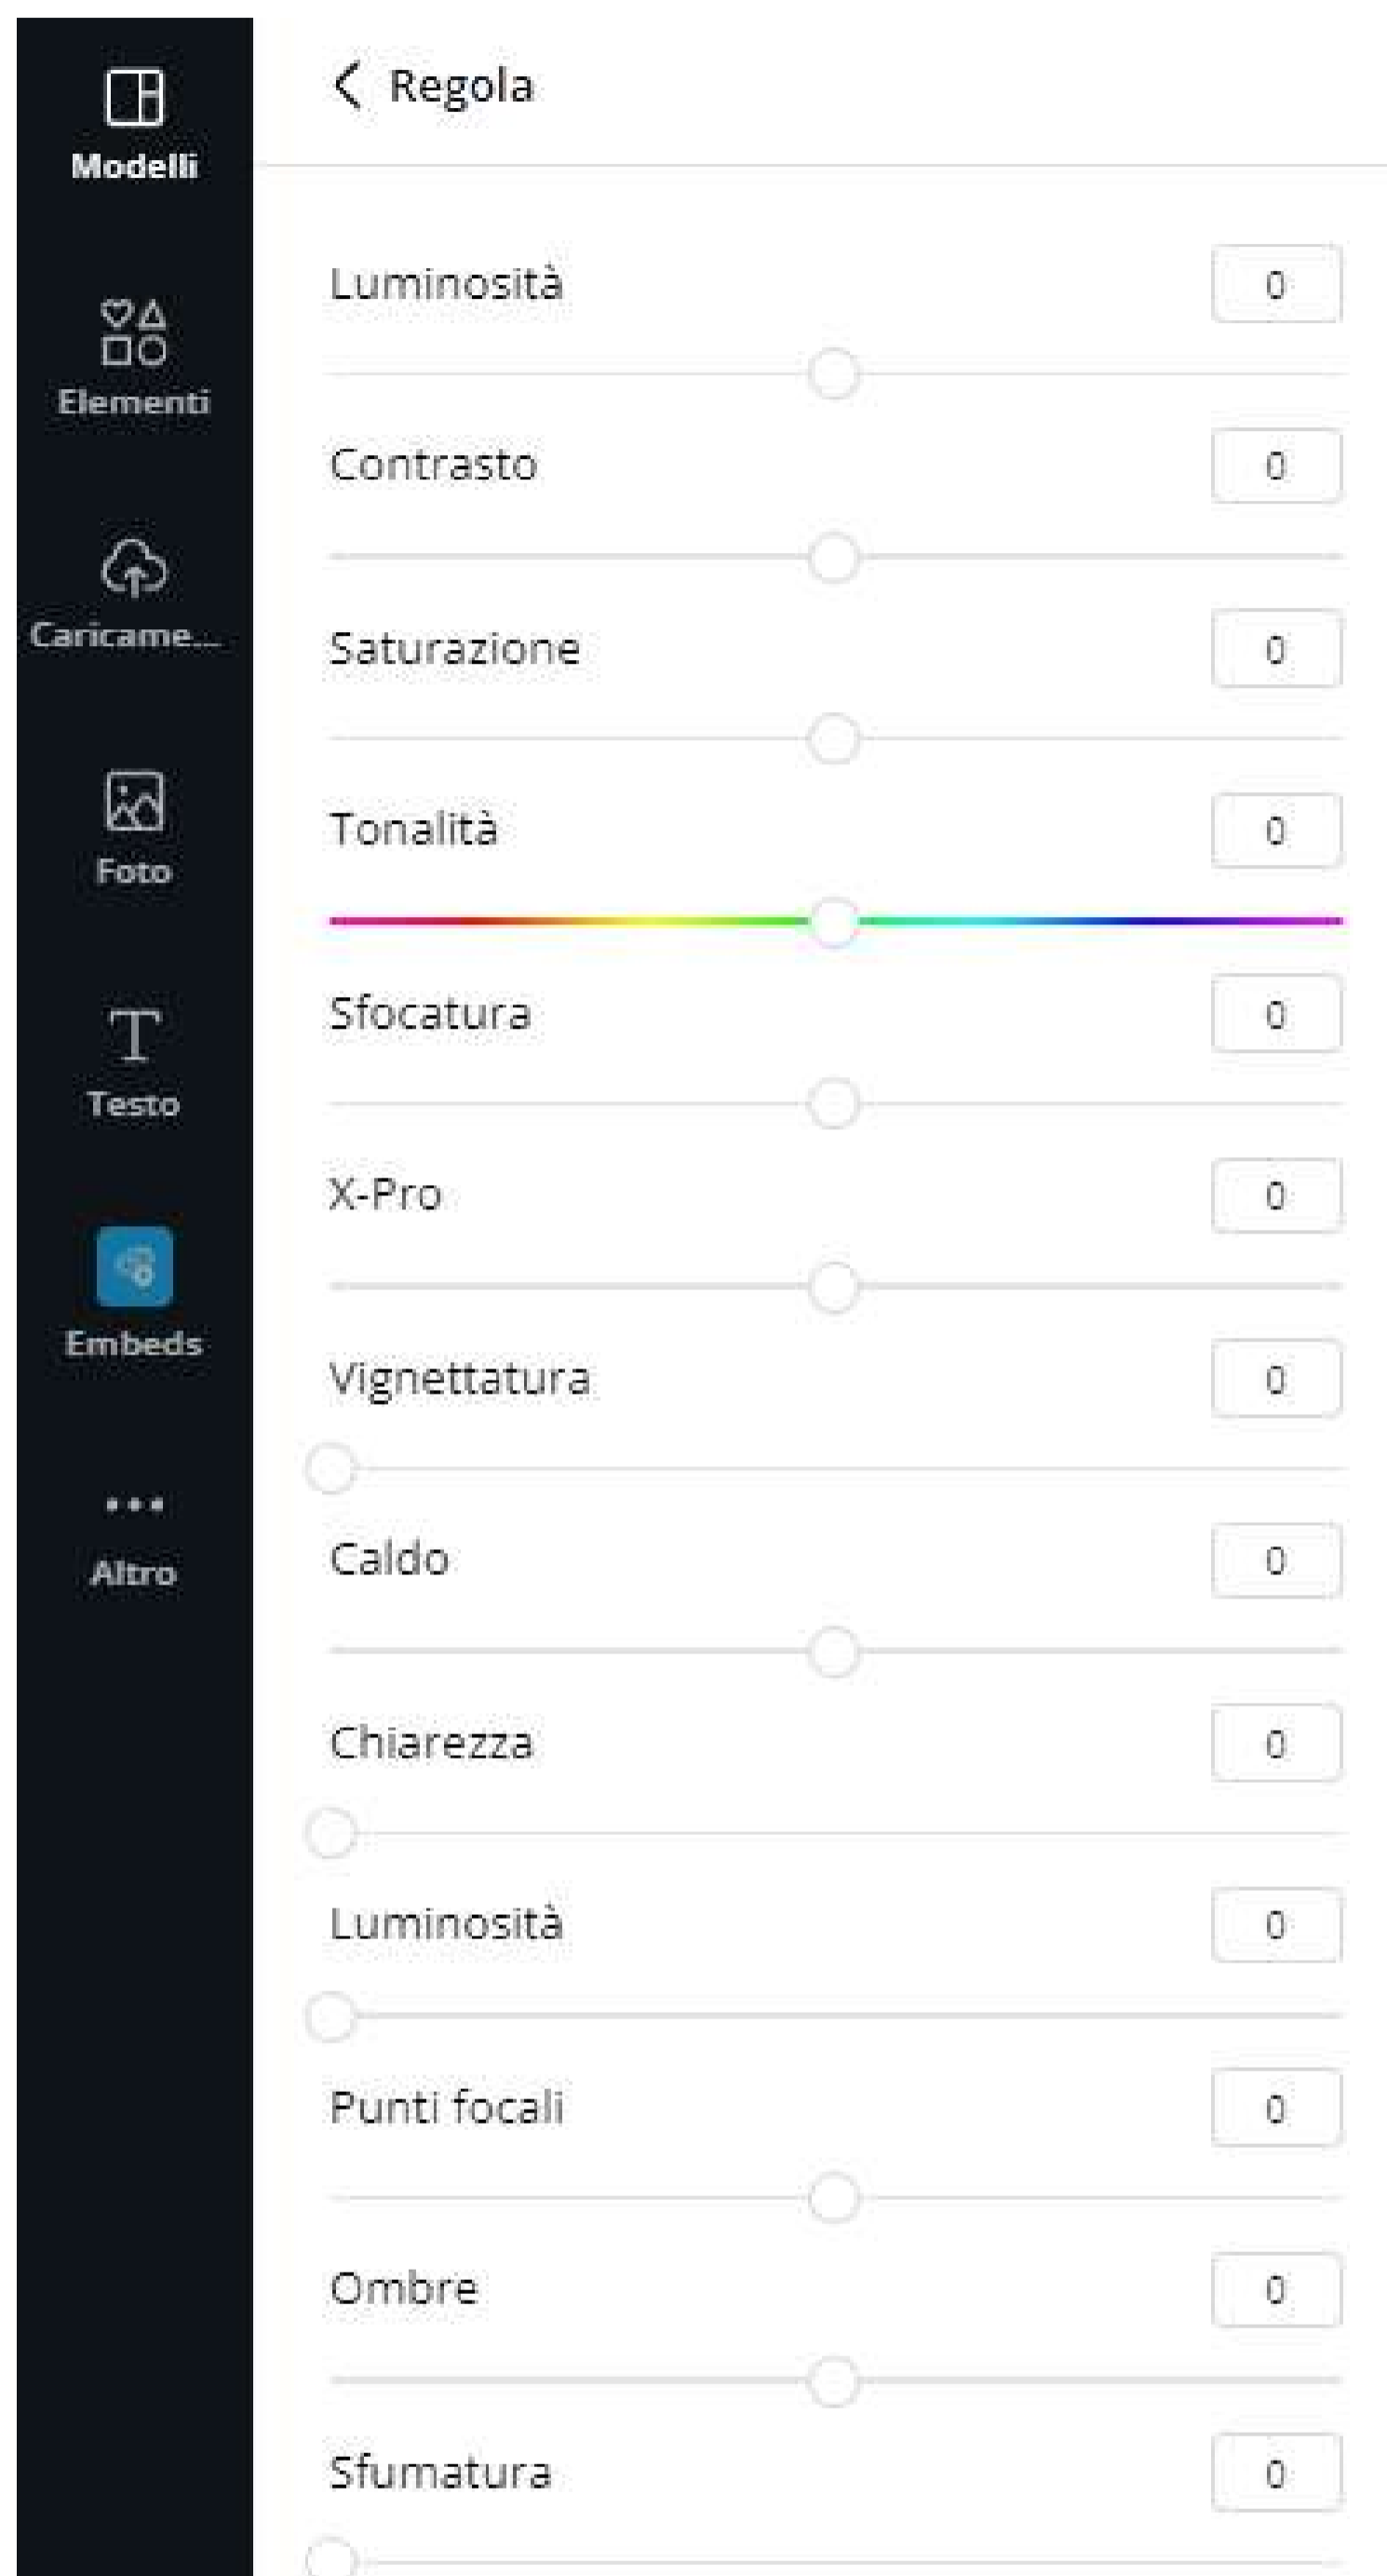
Modelli

Elementi

Caricame...

Foto

Testo

Embeds

Altro

Regola

Luminosità 0

Contrasto 0

Saturazione 0

Tonalità 0

Sfocatura 0

X-Pro 0

Vignettatura 0

Caldo 0

Chiarezza 0

Luminosità 0

Punti focali 0

Ombre 0

Sfumatura 0